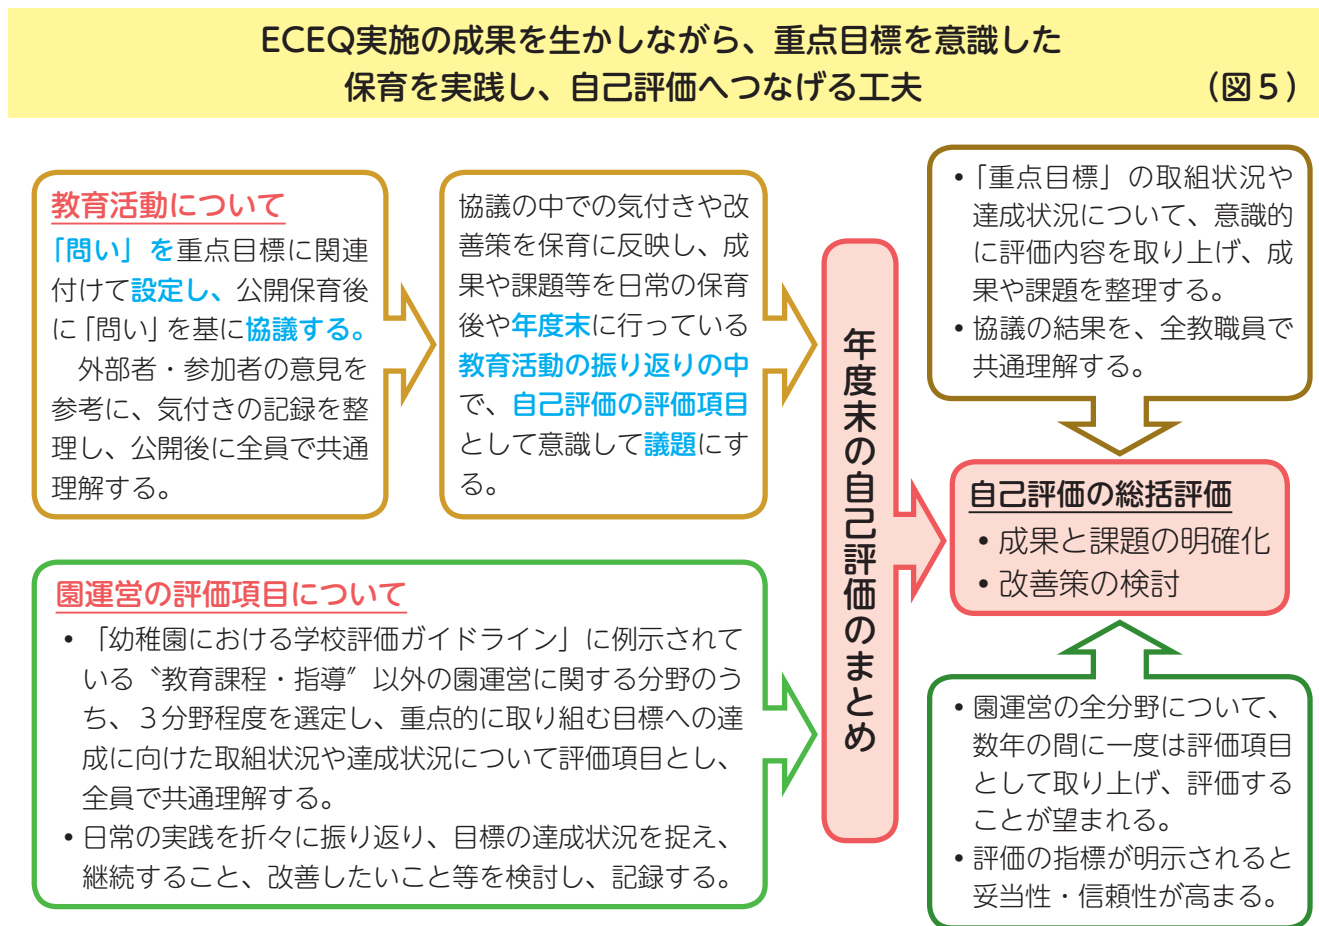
ECEQ実施の成果を生かしながら、重点目標を意識した
保育を実践し、自己評価へつなげる工夫　（図５）

教育活動について
「問い」を重点目標に関連付けて設定し、公開保育後に「問い」を基に協議する。
外部者・参加者の意見を参考に、気付きの記録を整理し、公開後に全員で共通理解する。

協議の中での気付きや改善策を保育に反映し、成果や課題等を日常の保育後や年度末に行っている教育活動の振り返りの中で、自己評価の評価項目として意識して議題にする。

年度末の自己評価のまとめ

•「重点目標」の取組状況や達成状況について、意識的に評価内容を取り上げ、成果や課題を整理する。
•協議の結果を、全教職員で共通理解する。

自己評価の総括評価
•成果と課題の明確化
•改善策の検討

園運営の評価項目について
•「幼稚園における学校評価ガイドライン」に例示されている〝教育課程・指導〟以外の園運営に関する分野のうち、３分野程度を選定し、重点的に取り組む目標への達成に向けた取組状況や達成状況について評価項目とし、全員で共通理解する。
•日常の実践を折々に振り返り、目標の達成状況を捉え、継続すること、改善したいこと等を検討し、記録する。

•園運営の全分野について、数年の間に一度は評価項目として取り上げ、評価することが望まれる。
•評価の指標が明示されると妥当性・信頼性が高まる。